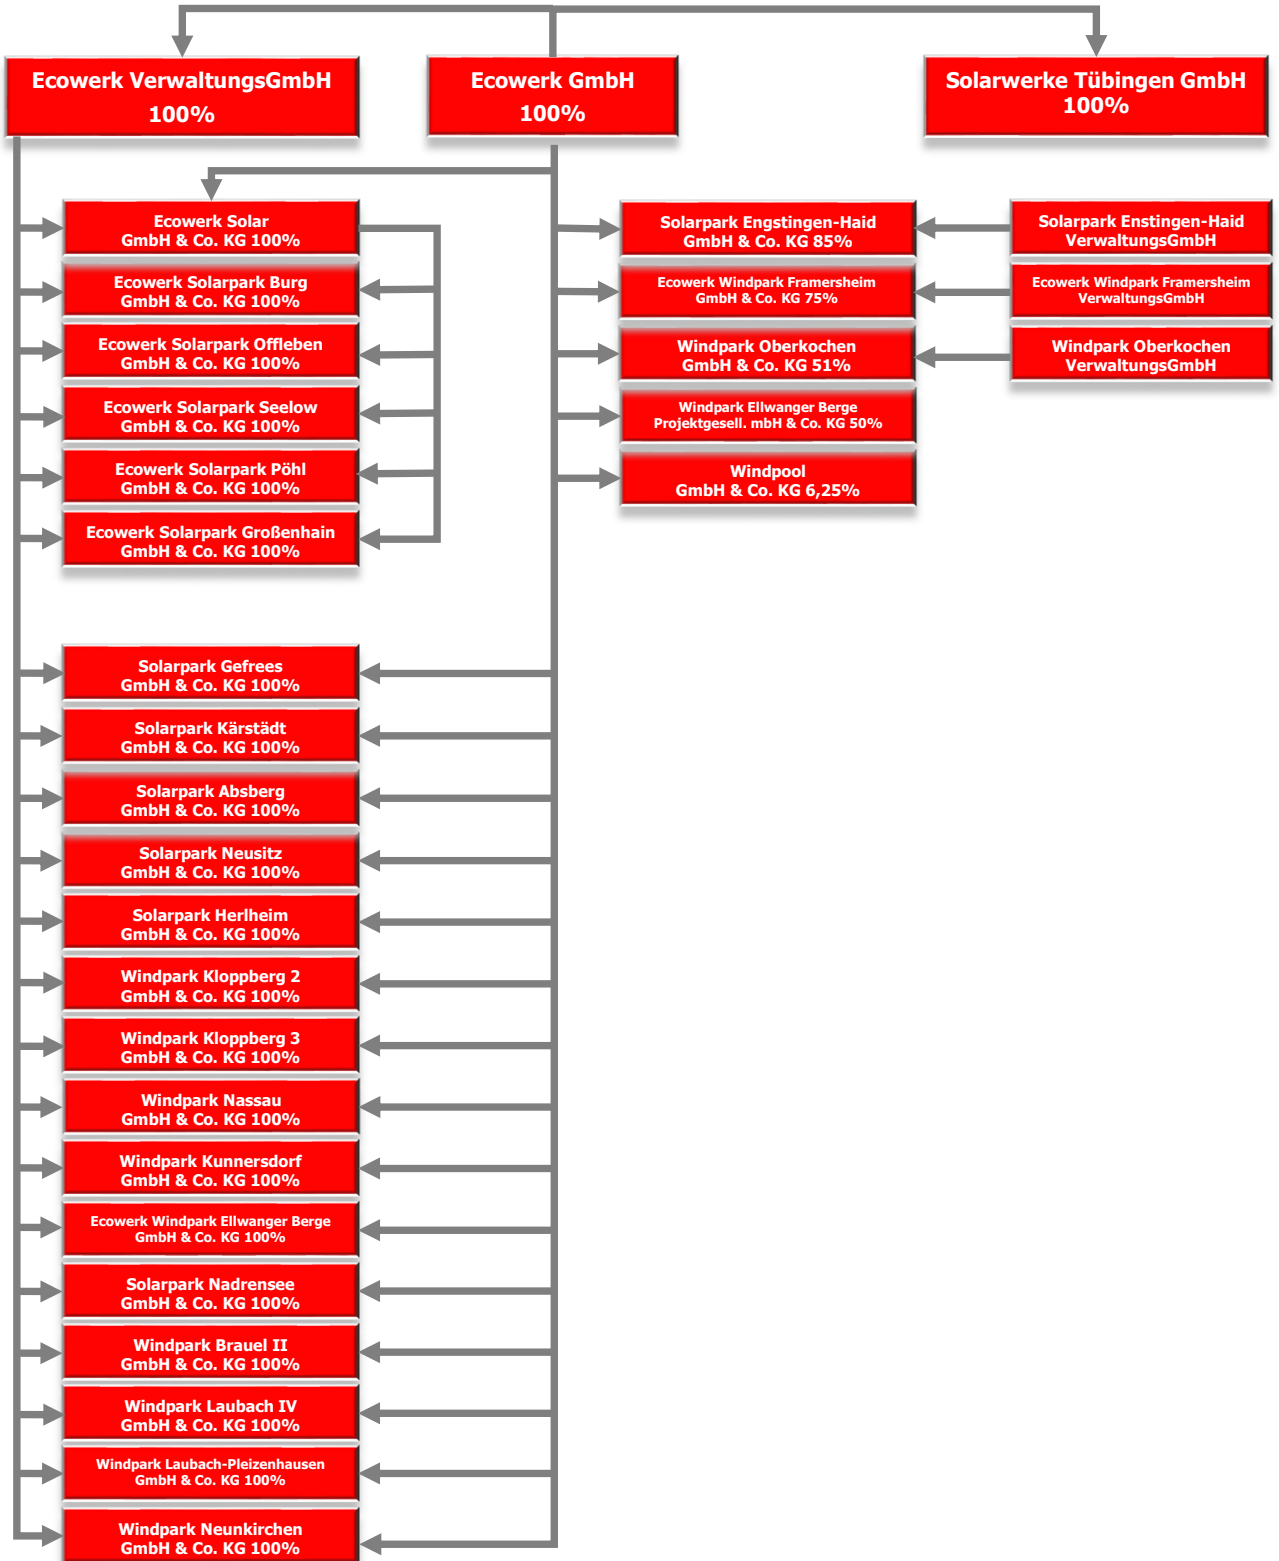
Ecowerk VerwaltungsGmbH
100%

Ecowerk GmbH
100%

Solarwerke Tübingen GmbH
100%

Ecowerk Solar
GmbH & Co. KG 100%

Ecowerk Solarpark Burg
GmbH & Co. KG 100%

Ecowerk Solarpark Offleben
GmbH & Co. KG 100%

Ecowerk Solarpark Seelow
GmbH & Co. KG 100%

Ecowerk Solarpark Pöhl
GmbH & Co. KG 100%

Ecowerk Solarpark Großenhain
GmbH & Co. KG 100%

Solarpark Engstingen-Haid
GmbH & Co. KG 85%

Ecowerk Windpark Framersheim
GmbH & Co. KG 75%

Windpark Oberkochen
GmbH & Co. KG 51%

Windpark Ellwanger Berge
Projektgesell. mbH & Co. KG 50%

Windpool
GmbH & Co. KG 6,25%

Solarpark Enstingen-Haid
VerwaltungsGmbH

Ecowerk Windpark Framersheim
VerwaltungsGmbH

Windpark Oberkochen
VerwaltungsGmbH

Solarpark Gefrees
GmbH & Co. KG 100%

Solarpark Kärstädt
GmbH & Co. KG 100%

Solarpark Absberg
GmbH & Co. KG 100%

Solarpark Neusitz
GmbH & Co. KG 100%

Solarpark Herlheim
GmbH & Co. KG 100%

Windpark Kloppberg 2
GmbH & Co. KG 100%

Windpark Kloppberg 3
GmbH & Co. KG 100%

Windpark Nassau
GmbH & Co. KG 100%

Windpark Kunnersdorf
GmbH & Co. KG 100%

Ecowerk Windpark Ellwanger Berge
GmbH & Co. KG 100%

Solarpark Nadrensee
GmbH & Co. KG 100%

Windpark Brauel II
GmbH & Co. KG 100%

Windpark Laubach IV
GmbH & Co. KG 100%

Windpark Laubach-Pleizenhausen
GmbH & Co. KG 100%

Windpark Neunkirchen
GmbH & Co. KG 100%